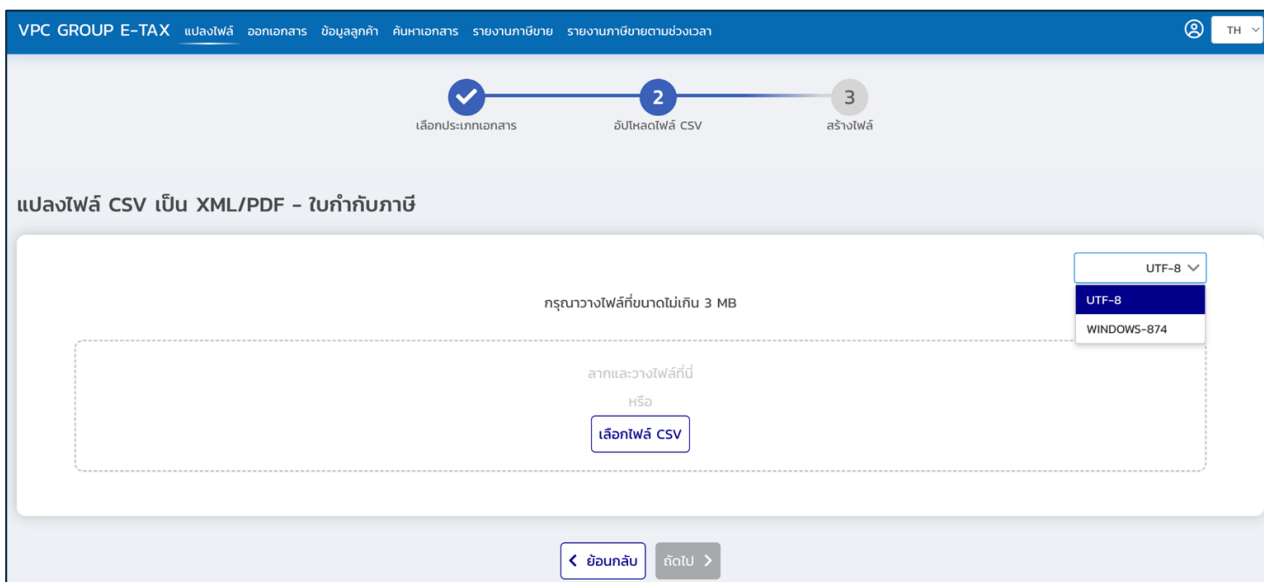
VPC GROUP E-TAX แปลงไฟล์ ออกเอกสาร ข้อมูลลูกค้า ค้นหาเอกสาร รายงานภาษีขาย รายงานภาษีขายตามช่วงเวลา

TH

เลือกประเภทเอกสาร

2
อัปโหลดไฟล์ CSV

3
สร้างไฟล์

แปลงไฟล์ CSV เป็น XML/PDF - ใบกำกับภาษี

UTF-8

UTF-8
WINDOWS-874

กรุณาวางไฟล์ที่ขนาดไม่เกิน 3 MB

ลากและวางไฟล์ที่นี่
หรือ
เลือกไฟล์ CSV

ย้อนกลับ
ถัดไป